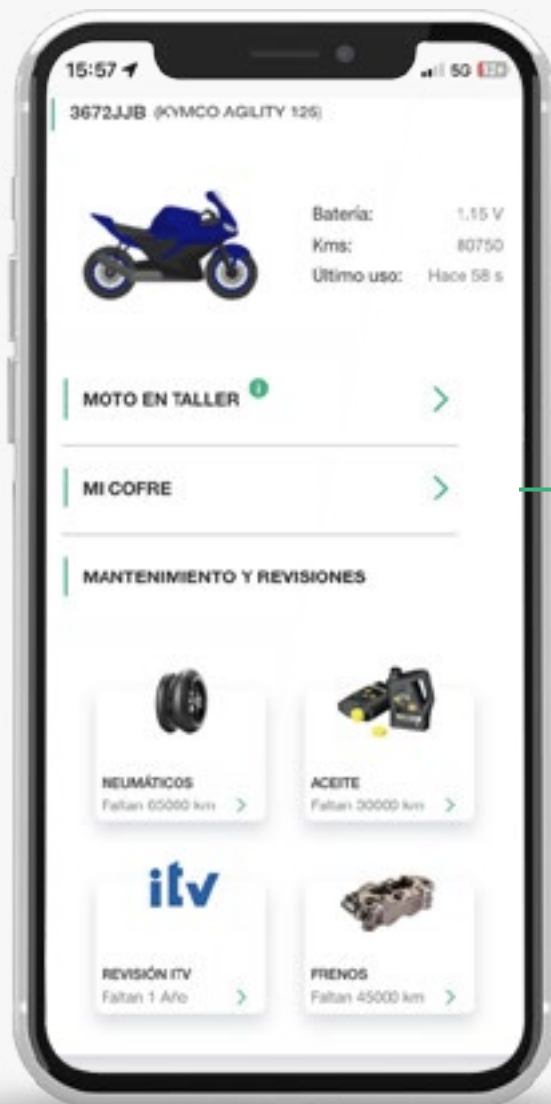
15:57 5G

3672JJB (KYMCO AGILITY 125)

Batería: 1,15 V
Kms: 80750
Último uso: Hace 58 s

MOTO EN TALLER

MI COFRE

MANTENIMIENTO Y REVISIONES

NEUMÁTICOS
Faltan 65000 km

ACEITE
Faltan 30000 km

itv

REVISIÓN ITV
Faltan 1 Año

FRENOS
Faltan 45000 km